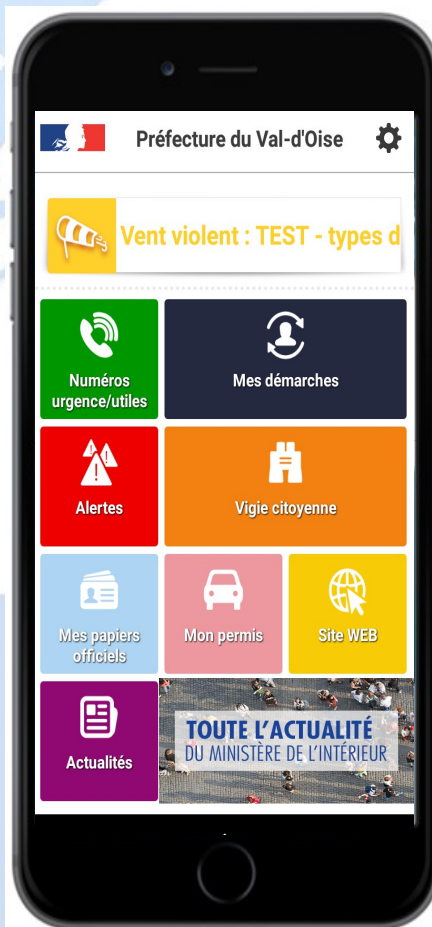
Préfecture du Val-d'Oise

Vent violent : TEST - types d

Numéros urgence/utiles

Mes démarches

Alertes

Vigie citoyenne

Mes papiers officiels

Mon permis

Site WEB

Actualités

TOUTE L'ACTUALITÉ
DU MINISTÈRE DE L'INTÉRIEUR